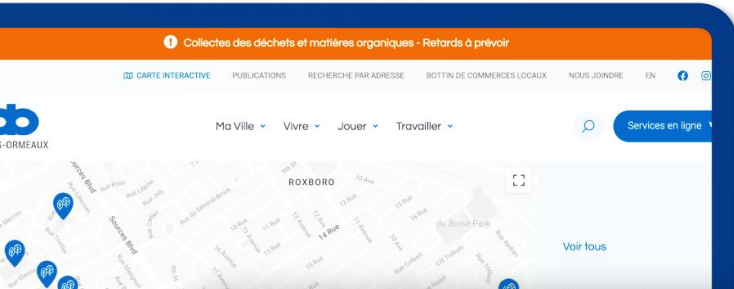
Collectes des déchets et matières organiques - Retards à prévoir

CARTE INTERACTIVE PUBLICATIONS RECHERCHE PAR ADRESSE BOTTIN DE COMMERCES LOCAUX NOUS JOINDRE EN

S-ORMEAUX

Ma Ville Vivre Jouer Travailler

Services en ligne

ROXBORO

Sources Blvd

14 Rue

du Boisé Park

Voir tous